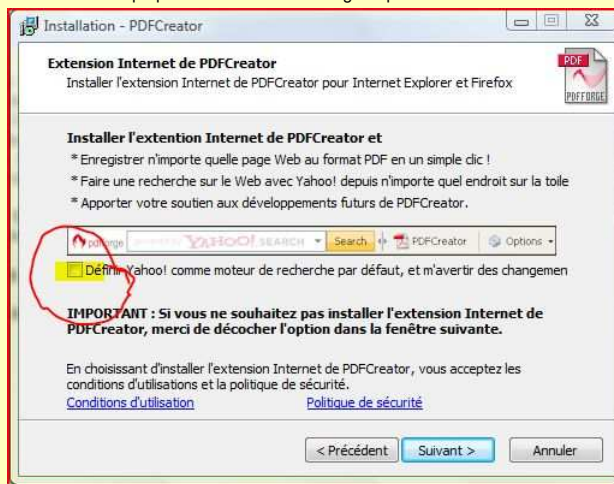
Installation - PDFCreator

Extension Internet de PDFCreator
Installer l'extension Internet de PDFCreator pour Internet Explorer et Firefox

PDF
PDFFORGE

Installer l'extention Internet de PDFCreator et
* Enregistrer n'importe quelle page Web au format PDF en un simple clic !
* Faire une recherche sur le Web avec Yahoo! depuis n'importe quel endroit sur la toile
* Apporter votre soutien aux développements futurs de PDFCreator.

pdfforge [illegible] YAHOO! SEARCH Search PDFCreator Options

Définir Yahoo! comme moteur de recherche par défaut, et m'avertir des changemen

IMPORTANT : Si vous ne souhaitez pas installer l'extension Internet de PDFCreator, merci de décocher l'option dans la fenêtre suivante.

En choisissant d'installer l'extension Internet de PDFCreator, vous acceptez les conditions d'utilisations et la politique de sécurité.
Conditions d'utilisation Politique de sécurité

< Précédent Suivant > Annuler